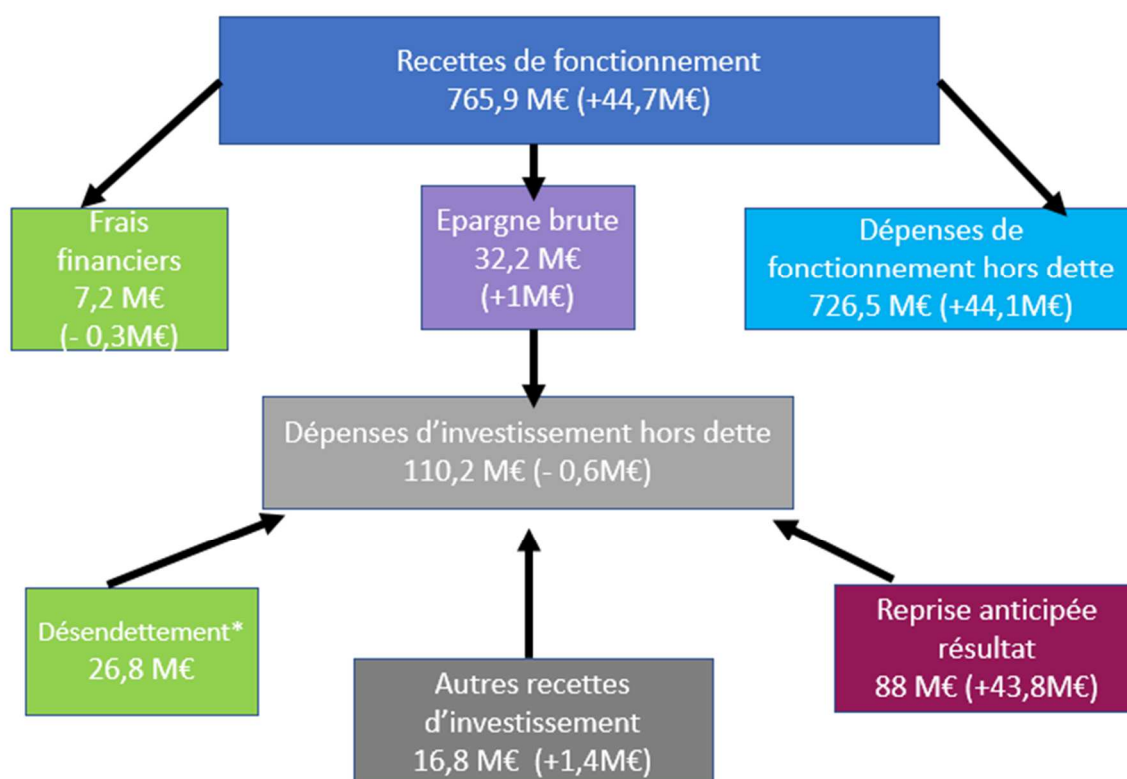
Recettes de fonctionnement
765,9 M€ (+44,7M€)

Frais financiers
7,2 M€
(- 0,3M€)

Epargne brute
32,2 M€
(+1M€)

Dépenses de fonctionnement hors dette
726,5 M€ (+44,1M€)

Dépenses d'investissement hors dette
110,2 M€ (- 0,6M€)

Désendettement*
26,8 M€

Autres recettes d'investissement
16,8 M€ (+1,4M€)

Reprise anticipée résultat
88 M€ (+43,8M€)